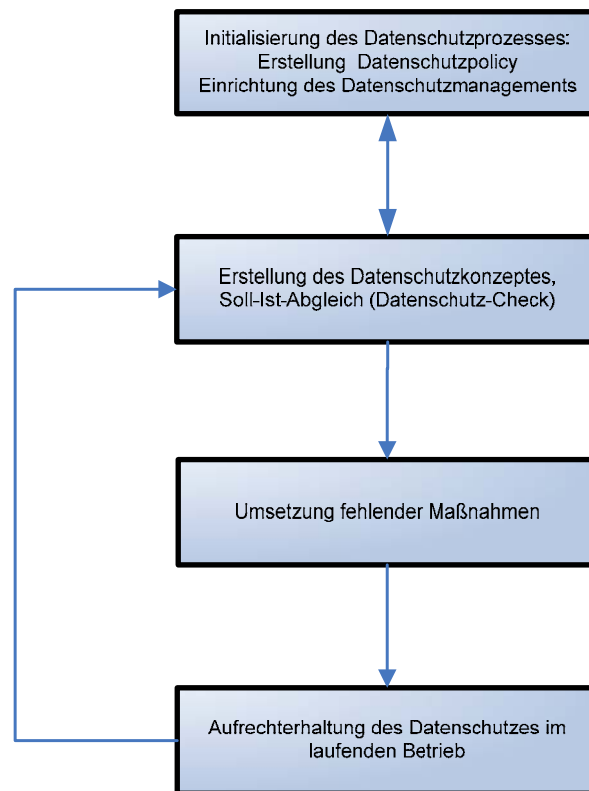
Initialisierung des Datenschutzprozesses:
Erstellung Datenschutzpolicy
Einrichtung des Datenschutzmanagements

Erstellung des Datenschutzkonzeptes,
Soll-Ist-Abgleich (Datenschutz-Check)

Umsetzung fehlender Maßnahmen

Aufrechterhaltung des Datenschutzes im
laufenden Betrieb